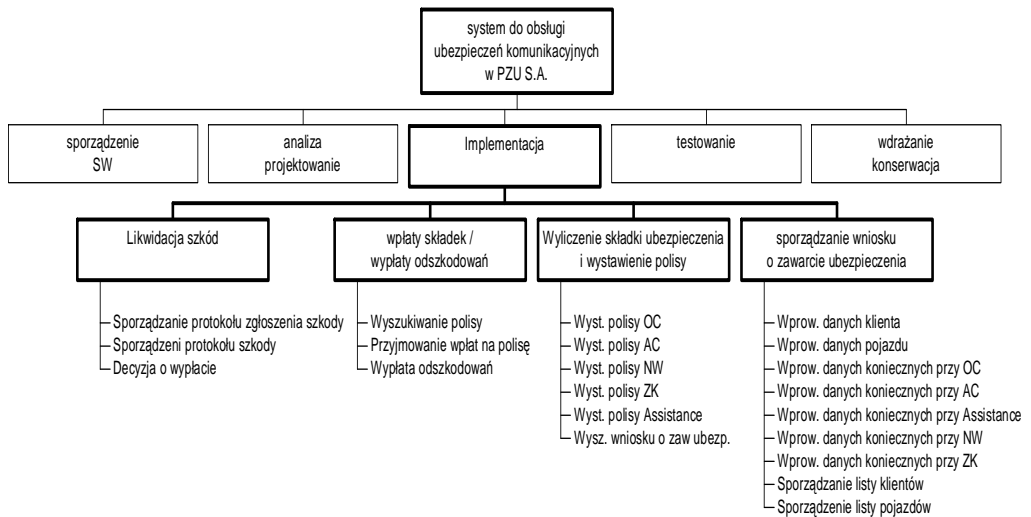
system do obsługi ubezpieczeń komunikacyjnych w PZU S.A.

sporządzenie SW

analiza projektowanie

Implementacja

testowanie

wdrażanie konserwacja

Likwidacja szkód

wpłaty składek / wypłaty odszkodowań

Wyliczenie składki ubezpieczenia i wystawienie polisy

sporządzanie wniosku o zawarcie ubezpieczenia

Sporządzanie protokołu zgłoszenia szkody
Sporządzeni protokołu szkody
Decyzja o wypłacie

Wyszukiwanie polisy
Przyjmowanie wpłat na polisę
Wypłata odszkodowań

Wyst. polisy OC
Wyst. polisy AC
Wyst. polisy NW
Wyst. polisy ZK
Wyst. polisy Assistance
Wysz. wniosku o zaw ubezp.

Wprow. danych klienta
Wprow. danych pojazdu
Wprow. danych koniecznych przy OC
Wprow. danych koniecznych przy AC
Wprow. danych koniecznych przy Assistance
Wprow. danych koniecznych przy NW
Wprow. danych koniecznych przy ZK
Sporządzanie listy klientów
Sporządzenie listy pojazdów